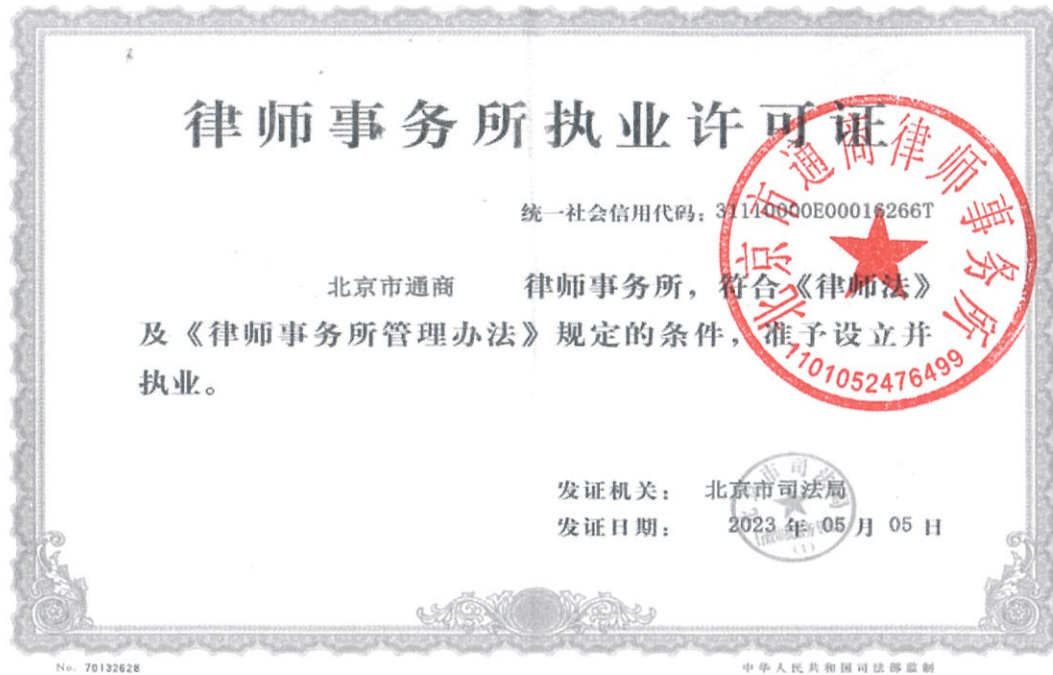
律师事务所执业许可证

统一社会信用代码：31110000E00016266T

北京市通商 律师事务所，符合《律师法》及《律师事务所管理办法》规定的条件，准予设立并执业。

北京市通商律师事务所
1101052476499

发证机关： 北京市司法局
发证日期： 2023 年 05 月 05 日

No. 70132628
中华人民共和国司法部监制